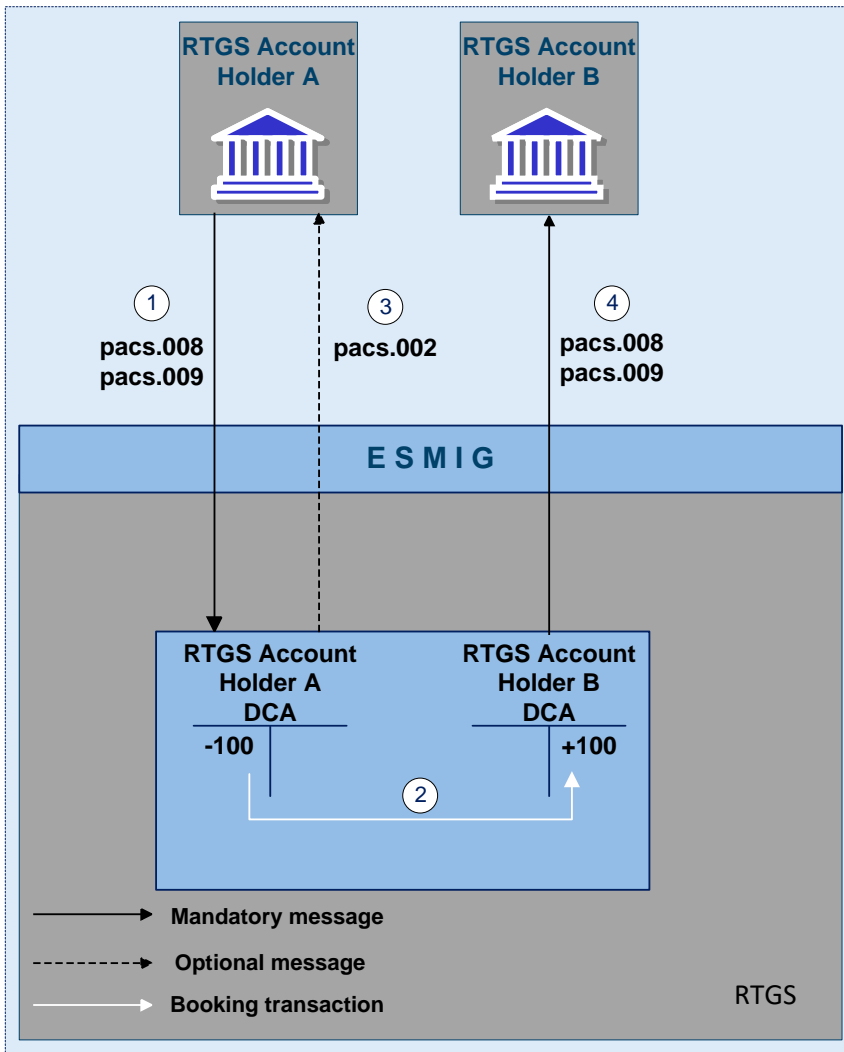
RTGS Account Holder A

RTGS Account Holder B

1
pacs.008
pacs.009

3
pacs.002

4
pacs.008
pacs.009

E S M I G

RTGS Account Holder A DCA

-100

RTGS Account Holder B DCA

+100

2

Mandatory message

Optional message

Booking transaction

RTGS